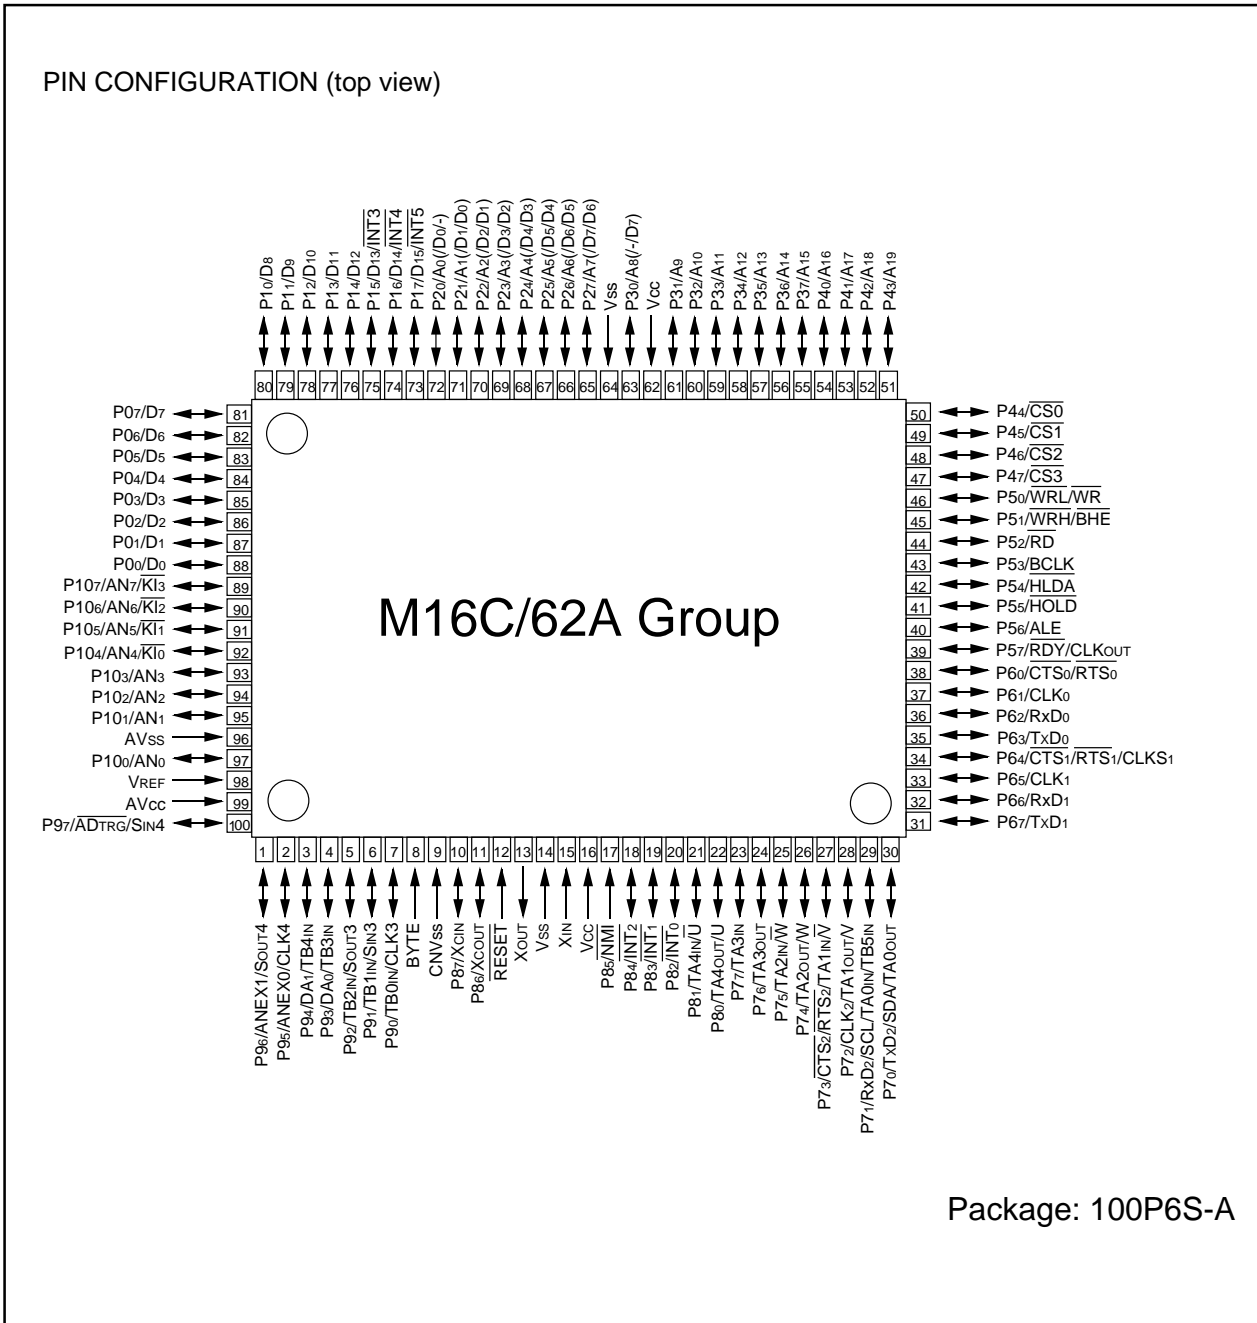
PIN CONFIGURATION (top view)

P1$_0$/D$_8$
P1$_1$/D$_9$
P1$_2$/D$_{10}$
P1$_3$/D$_{11}$
P1$_4$/D$_{12}$
P1$_5$/D$_{13}$/$\overline{INT3}$
P1$_6$/D$_{14}$/$\overline{INT4}$
P1$_7$/D$_{15}$/$\overline{INT5}$
P2$_0$/A$_0$(/D$_0$/-)
P2$_1$/A$_1$(/D$_1$/D$_0$)
P2$_2$/A$_2$(/D$_2$/D$_1$)
P2$_3$/A$_3$(/D$_3$/D$_2$)
P2$_4$/A$_4$(/D$_4$/D$_3$)
P2$_5$/A$_5$(/D$_5$/D$_4$)
P2$_6$/A$_6$(/D$_6$/D$_5$)
P2$_7$/A$_7$(/D$_7$/D$_6$)
Vss
P3$_0$/A$_8$(/-/D$_7$)
Vcc
P3$_1$/A$_9$
P3$_2$/A$_{10}$
P3$_3$/A$_{11}$
P3$_4$/A$_{12}$
P3$_5$/A$_{13}$
P3$_6$/A$_{14}$
P3$_7$/A$_{15}$
P4$_0$/A$_{16}$
P4$_1$/A$_{17}$
P4$_2$/A$_{18}$
P4$_3$/A$_{19}$

80 79 78 77 76 75 74 73 72 71 70 69 68 67 66 65 64 63 62 61 60 59 58 57 56 55 54 53 52 51

P0$_7$/D$_7$ 81
P0$_6$/D$_6$ 82
P0$_5$/D$_5$ 83
P0$_4$/D$_4$ 84
P0$_3$/D$_3$ 85
P0$_2$/D$_2$ 86
P0$_1$/D$_1$ 87
P0$_0$/D$_0$ 88
P10$_7$/AN$_7$/$\overline{KI_3}$ 89
P10$_6$/AN$_6$/$\overline{KI_2}$ 90
P10$_5$/AN$_5$/$\overline{KI_1}$ 91
P10$_4$/AN$_4$/$\overline{KI_0}$ 92
P10$_3$/AN$_3$ 93
P10$_2$/AN$_2$ 94
P10$_1$/AN$_1$ 95
AVss 96
P10$_0$/AN$_0$ 97
V$_{REF}$ 98
AVcc 99
P9$_7$/$\overline{AD_{TRG}}$/S$_{IN}$4 100

50 P4$_4$/$\overline{CS0}$
49 P4$_5$/$\overline{CS1}$
48 P4$_6$/$\overline{CS2}$
47 P4$_7$/$\overline{CS3}$
46 P5$_0$/$\overline{WRL}$/$\overline{WR}$
45 P5$_1$/$\overline{WRH}$/$\overline{BHE}$
44 P5$_2$/$\overline{RD}$
43 P5$_3$/$\overline{BCLK}$
42 P5$_4$/$\overline{HLDA}$
41 P5$_5$/$\overline{HOLD}$
40 P5$_6$/$\overline{ALE}$
39 P5$_7$/$\overline{RDY}$/CLK$_{OUT}$
38 P6$_0$/$\overline{CTS_0}$/$\overline{RTS_0}$
37 P6$_1$/CLK$_0$
36 P6$_2$/RxD$_0$
35 P6$_3$/TxD$_0$
34 P6$_4$/$\overline{CTS_1}$/$\overline{RTS_1}$/$\overline{CLKS_1}$
33 P6$_5$/CLK$_1$
32 P6$_6$/RxD$_1$
31 P6$_7$/TxD$_1$

M16C/62A Group

1 2 3 4 5 6 7 8 9 10 11 12 13 14 15 16 17 18 19 20 21 22 23 24 25 26 27 28 29 30

P9$_6$/ANEX1/S$_{OUT}$4
P9$_5$/ANEX0/CLK4
P9$_4$/DA$_1$/TB4$_{IN}$
P9$_3$/DA$_0$/TB3$_{IN}$
P9$_2$/TB2$_{IN}$/S$_{OUT}$3
P9$_1$/TB1$_{IN}$/S$_{IN}$3
P9$_0$/TB0$_{IN}$/CLK3
BYTE
CNVss
P8$_7$/X$_{CIN}$
P8$_6$/X$_{COUT}$
$\overline{RESET}$
X$_{OUT}$
Vss
X$_{IN}$
Vcc
P8$_5$/$\overline{NMI}$
P8$_4$/$\overline{INT_2}$
P8$_3$/$\overline{INT_1}$
P8$_2$/$\overline{INT_0}$
P8$_1$/TA4$_{IN}$/$\overline{U}$
P8$_0$/TA4$_{OUT}$/U
P7$_7$/TA3$_{IN}$
P7$_6$/TA3$_{OUT}$
P7$_5$/TA2$_{IN}$/$\overline{W}$
P7$_4$/TA2$_{OUT}$/W
P7$_3$/$\overline{CTS_2}$/$\overline{RTS_2}$/TA1$_{IN}$/$\overline{V}$
P7$_2$/CLK$_2$/TA1$_{OUT}$/V
P7$_1$/RxD$_2$/SCL/TA0$_{IN}$/TB5$_{IN}$
P7$_0$/TxD$_2$/SDA/TA0$_{OUT}$

Package: 100P6S-A